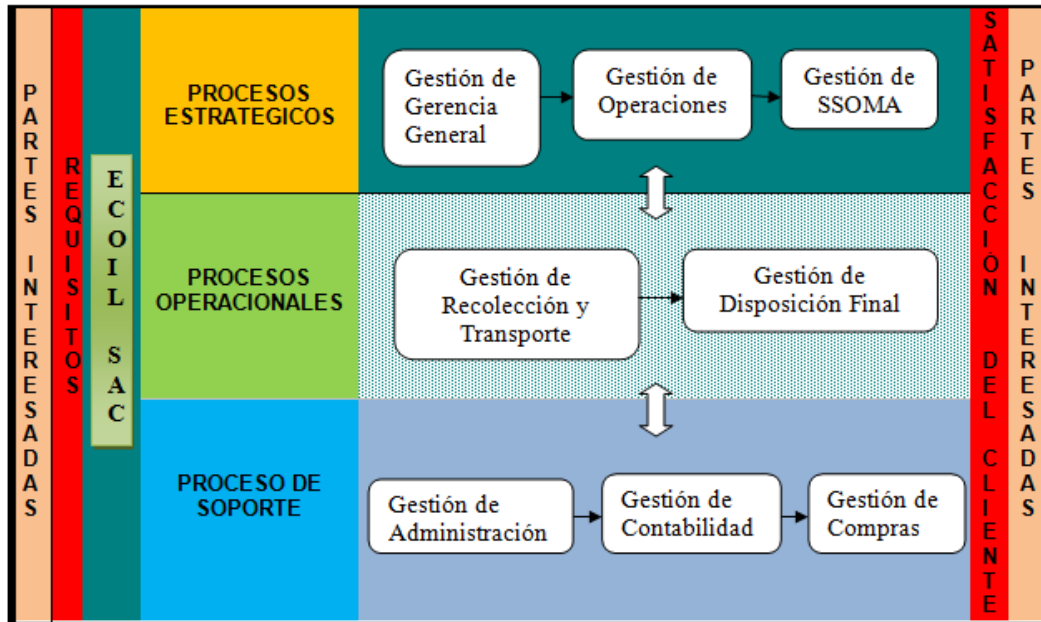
PARTES INTERESADAS

REQUISITOS

ECOIL SAC

PROCESOS ESTRATEGICOS

Gestión de Gerencia General

Gestión de Operaciones

Gestión de SSOMA

PROCESOS OPERACIONALES

Gestión de Recolección y Transporte

Gestión de Disposición Final

PROCESO DE SOPORTE

Gestión de Administración

Gestión de Contabilidad

Gestión de Compras

SATISFACCIÓN DEL CLIENTE

PARTES INTERESADAS